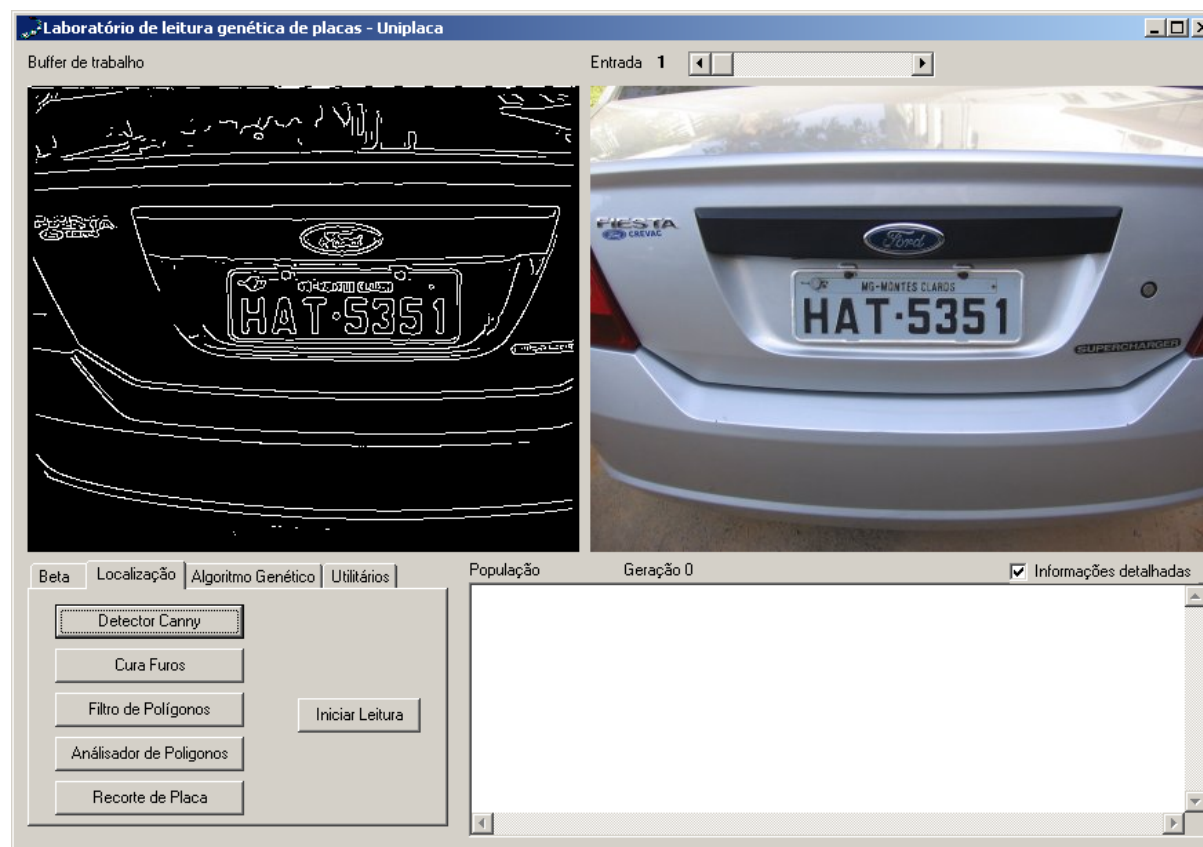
Laboratório de leitura genética de placas - Uniplaca

Buffer de trabalho

Entrada 1

FIESTA
Ford
HAT·5351

FIESTA
CREVAC
Ford
MG-MONTES CLAROS
HAT·5351
SUPERCHARGER

Beta | Localização | Algoritmo Genético | Utilitários

Detector Canny

Cura Furos

Filtro de Polígonos

Análisador de Poligonos

Recorte de Placa

Iniciar Leitura

População

Geração 0

Informações detalhadas